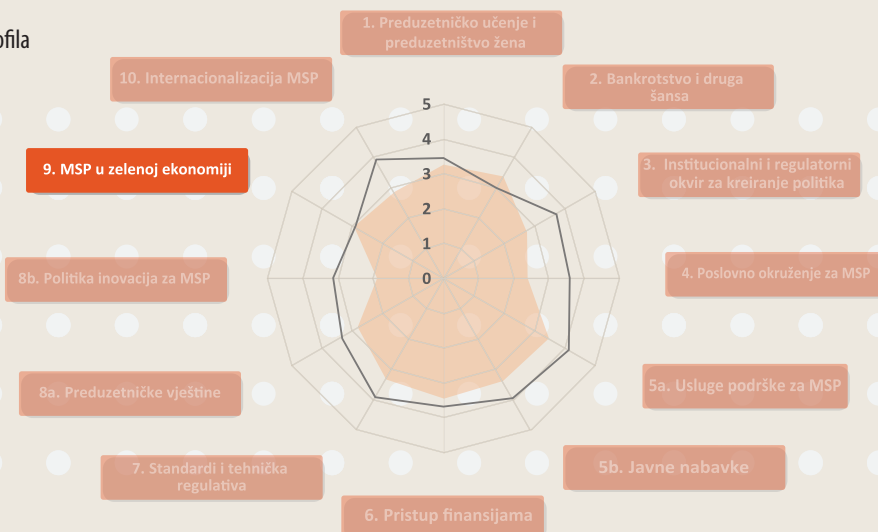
ofila

1. Preduzetničko učenje i preduzetništvo žena

10. Internacionalizacija MSP

2. Bankrotstvo i druga šansa

9. MSP u zelenoj ekonomiji

3. Institucionalni i regulatorni okvir za kreiranje politika

8b. Politika inovacija za MSP

4. Poslovno okruženje za MSP

8a. Preduzetničke vještine

5a. Usluge podrške za MSP

7. Standardi i tehnička regulativa

5b. Javne nabavke

6. Pristup finansijama

5
4
3
2
1
0